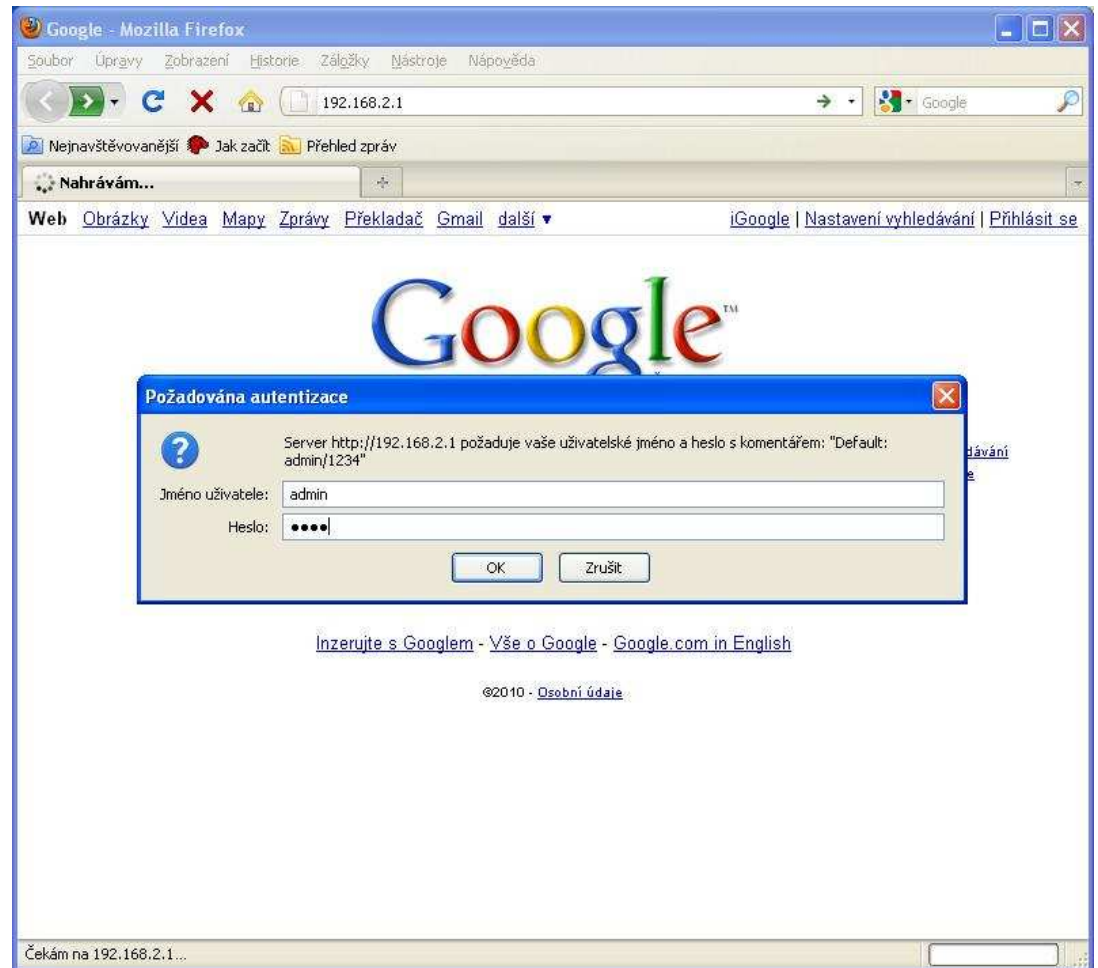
Google - Mozilla Firefox

Soubor Úpravy Zobrazení Historie Záložky Nástroje Nápověda

192.168.2.1

Google

Nejnavštěvovanější Jak začít Přehled zpráv

Nahrávám...

Web Obrázky Videa Mapy Zprávy Překladač Gmail další ▾

iGoogle | Nastavení vyhledávání | Přihlásit se

Google™

Požadována autentizace

Server http://192.168.2.1 požaduje vaše uživatelské jméno a heslo s komentářem: "Default: admin/1234"

Jméno uživatele: admin

Heslo: ●●●●

OK Zrušit

dávání

e

Inzerujte s Googlem - Vše o Google - Google.com in English

©2010 - Osobní údaje

Čekám na 192.168.2.1...